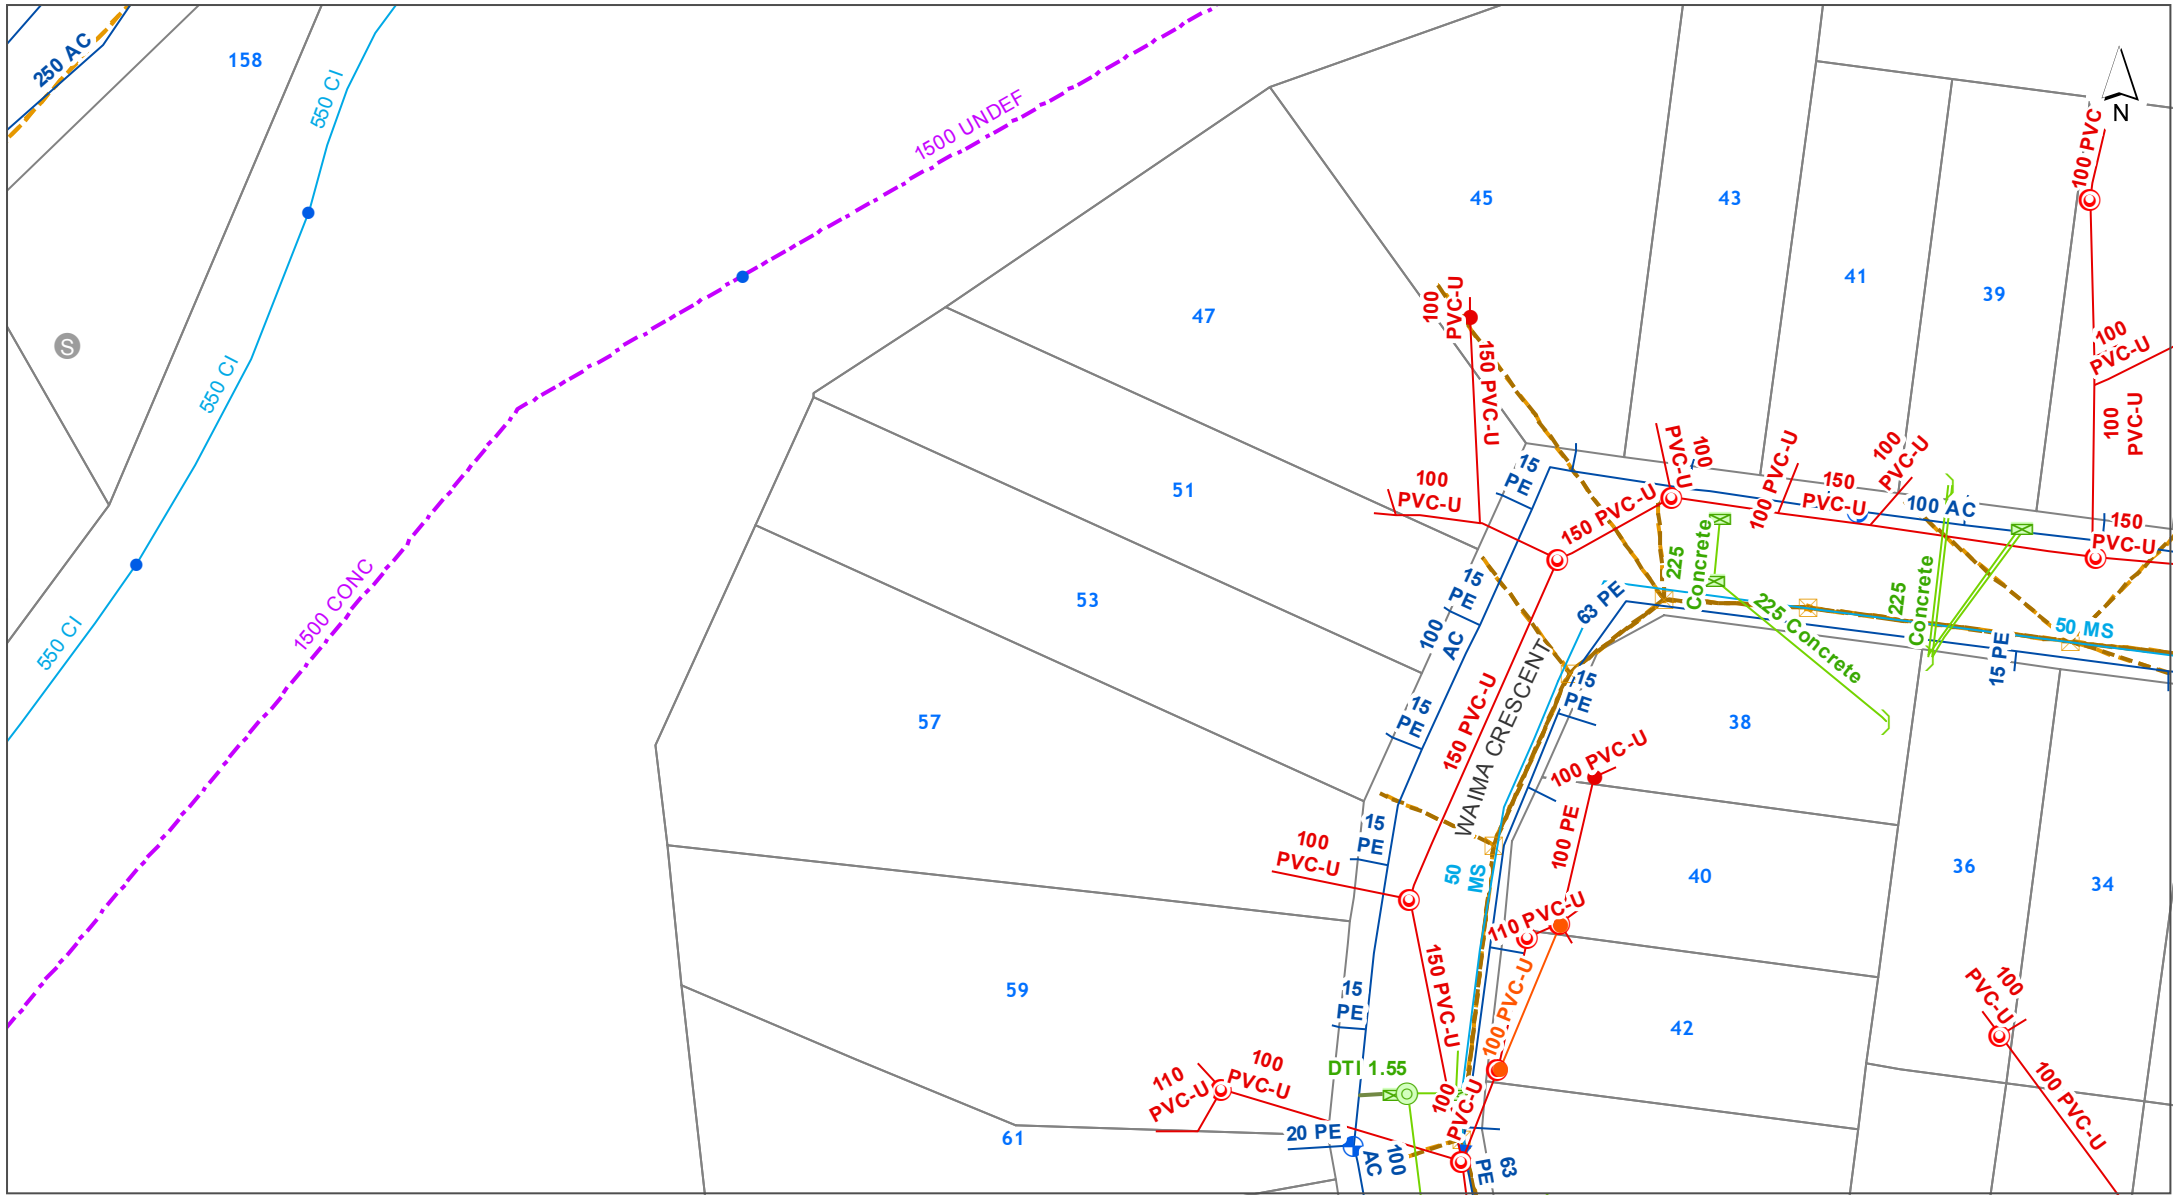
250 AC
158
550 CI
1500 UNDEF
N
100 PVC
S
550 CI
45
43
41
39
47
100 PVC-U
150 PVC-U
100 PVC-U
100 PVC-U
51
100 PVC-U
15 PE
PVC-U 100
100 PVC-U
150 PVC-U
100 PVC-U
150 PVC-U
100 AC
150 PVC-U
100 PVC-U
225 Concrete
550 CI
1500 CONC
53
15 PE
100 AC
63 PE
225 Concrete
225 Concrete
50 MS
15 PE
57
15 PE
150 PVC-U
WAIMA CRESCENT
15 PE
38
100 PVC-U
100 PE
15 PE
100 PVC-U
50 MS
40
36
34
59
110 PVC-U
15 PE
150 PVC-U
100 PVC-U
42
100 PVC-U
DTI 1.55
110 PVC-U
100 PVC-U
100 PVC-U
100 PVC-U
61
20 PE
100 AC
63 PE